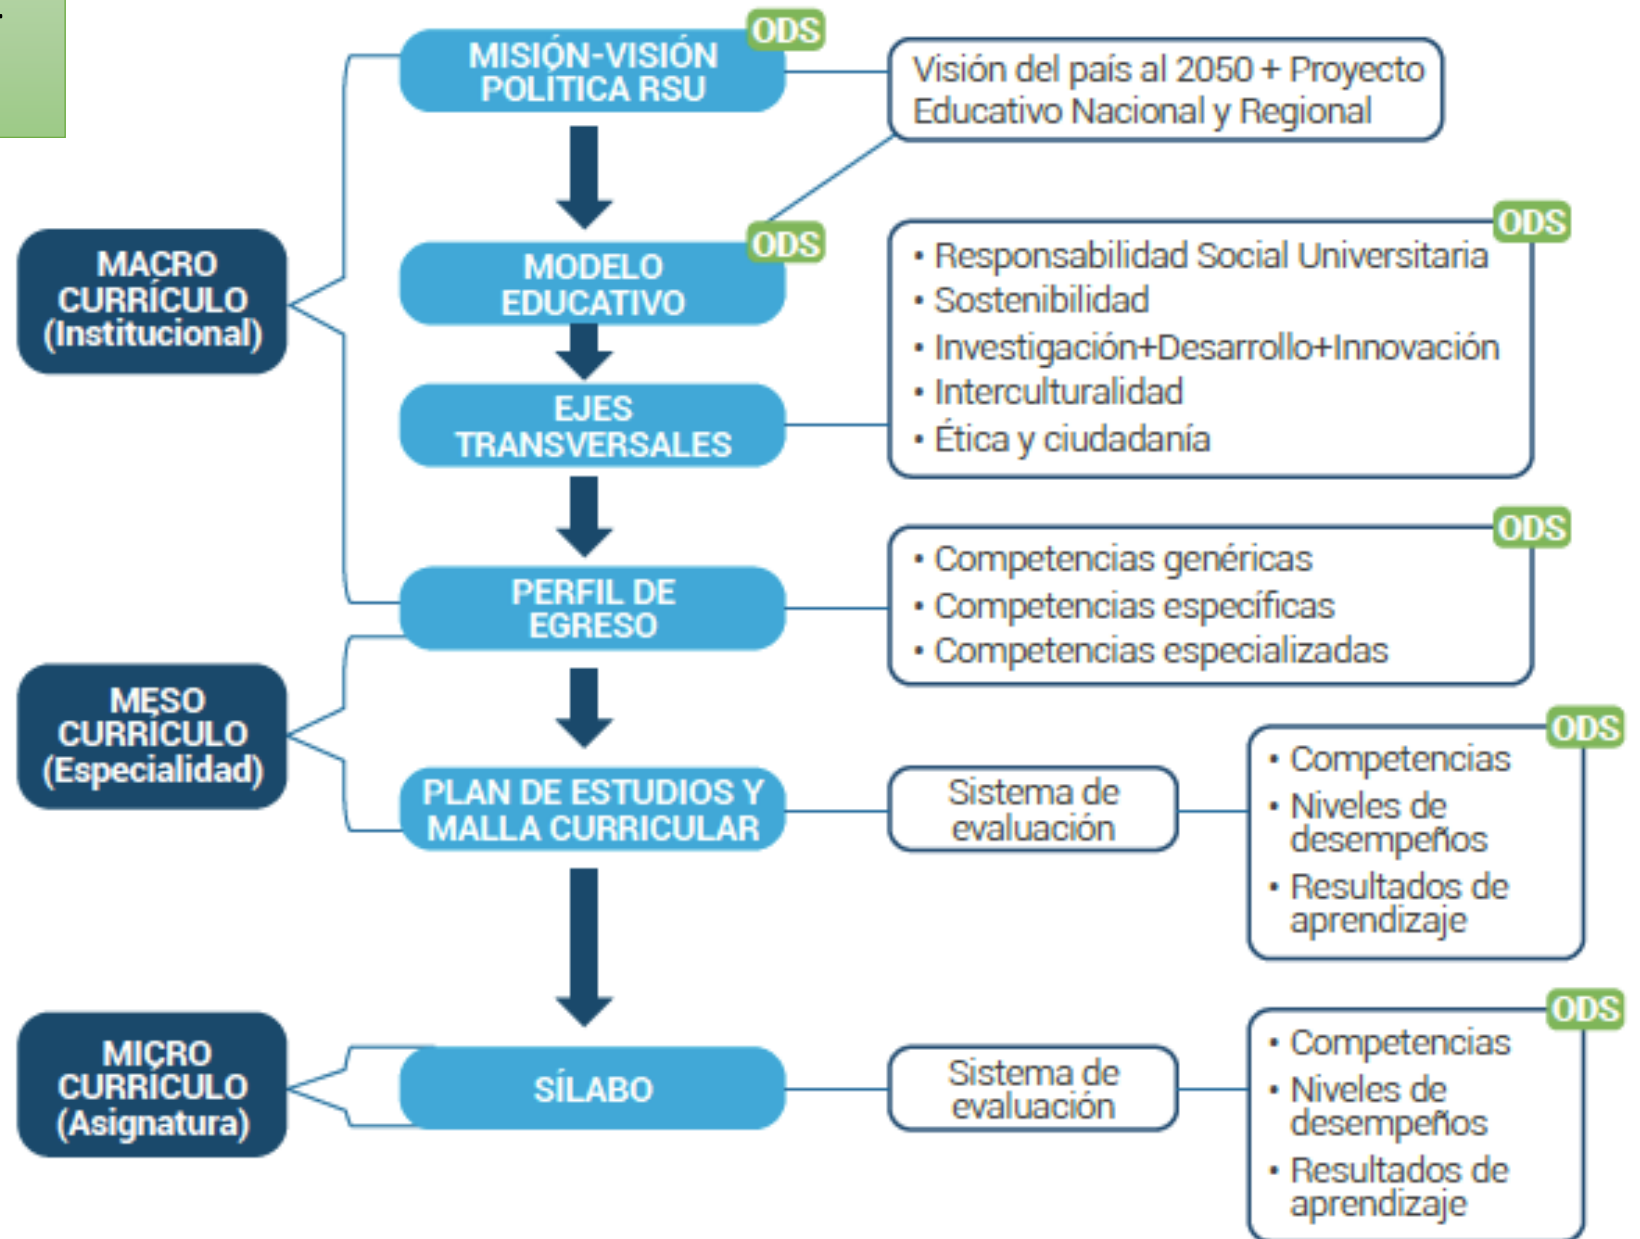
MISIÓN-VISIÓN POLITICA RSU

ODS

Visión del país al 2050 + Proyecto Educativo Nacional y Regional

MACRO CURRÍCULO (Institucional)

MODELO EDUCATIVO

ODS

EJES TRANSVERSALES

ODS

• Responsabilidad Social Universitaria
• Sostenibilidad
• Investigación+Desarrollo+Innovación
• Interculturalidad
• Ética y ciudadanía

PERFIL DE EGRESO

ODS

• Competencias genéricas
• Competencias específicas
• Competencias especializadas

MESO CURRÍCULO (Especialidad)

PLAN DE ESTUDIOS Y MALLA CURRICULAR

Sistema de evaluación

ODS

• Competencias
• Niveles de desempeños
• Resultados de aprendizaje

MICRO CURRÍCULO (Asignatura)

SÍLABO

Sistema de evaluación

ODS

• Competencias
• Niveles de desempeños
• Resultados de aprendizaje